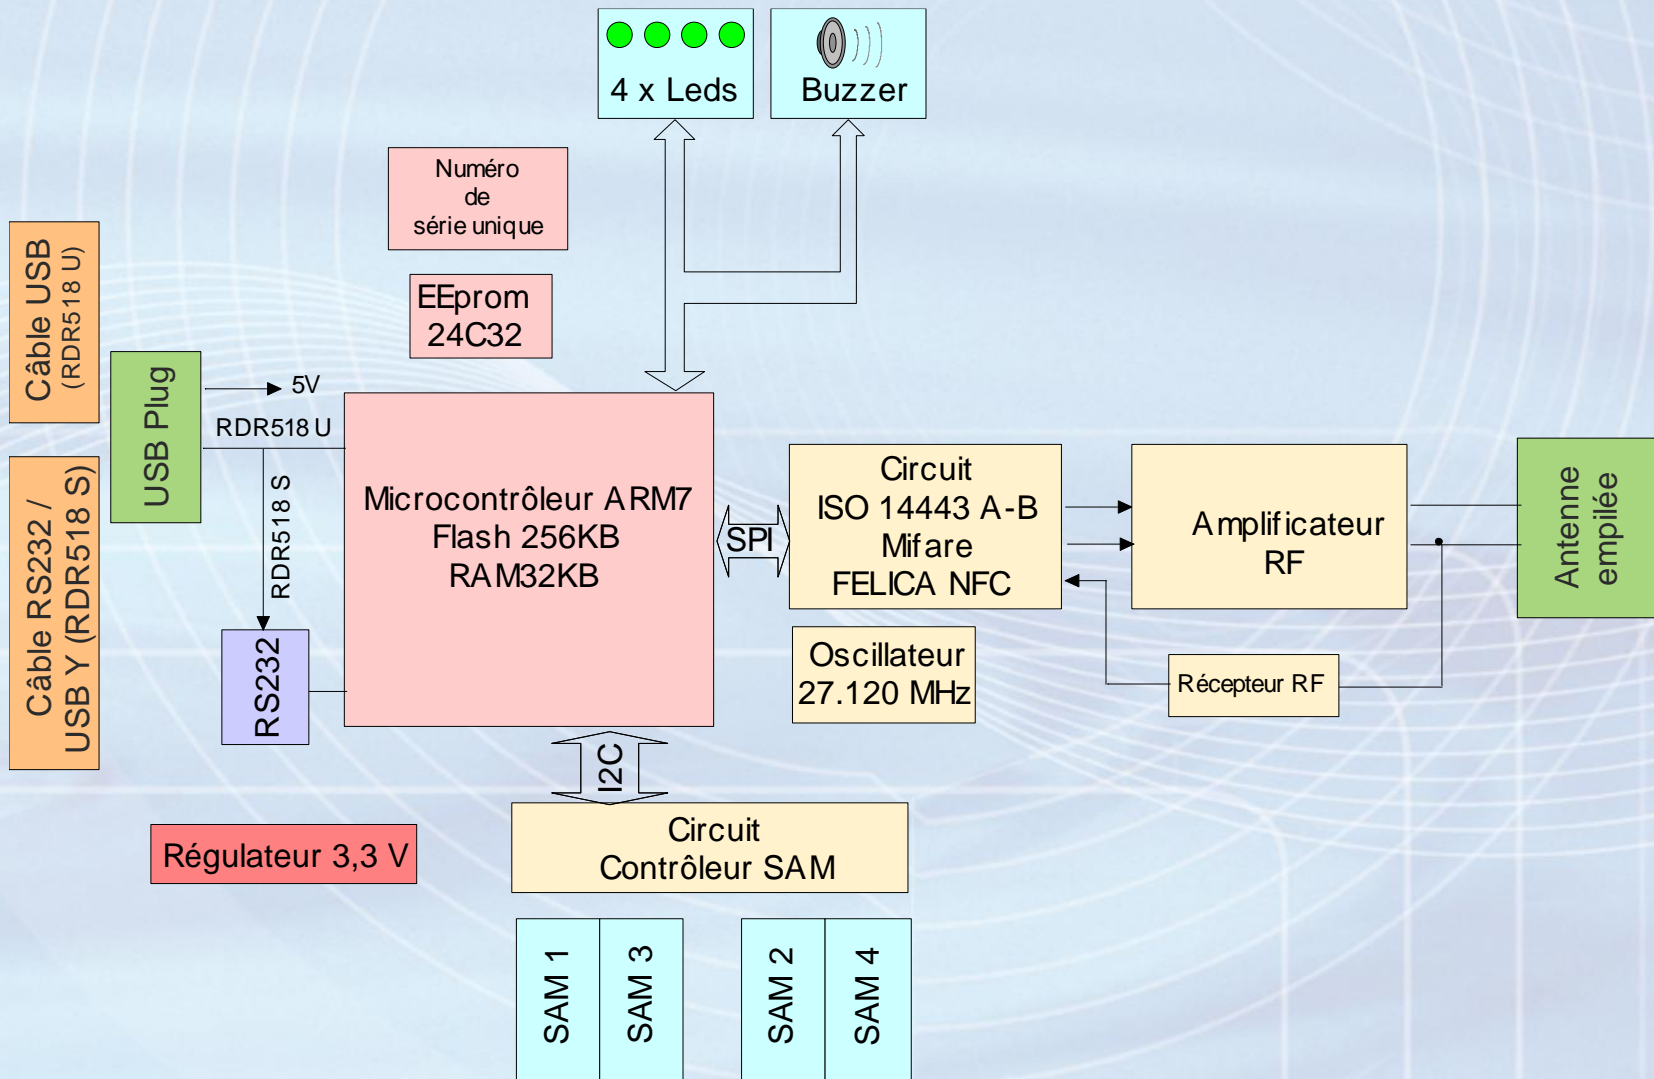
4 x Leds

Buzzer

Numéro de série unique

EEprom 24C32

Câble USB (RDR518 U)

USB Plug

5V

RDR518 U

RDR518 S

Câble RS232 / USB Y (RDR518 S)

RS232

Microcontrôleur ARM7
Flash 256KB
RAM32KB

SPI

Circuit
ISO 14443 A-B
Mifare
FELICA NFC

Amplificateur RF

Antenne empilée

Oscillateur 27.120 MHz

Récepteur RF

I2C

Régulateur 3,3 V

Circuit
Contrôleur SAM

SAM 1

SAM 3

SAM 2

SAM 4